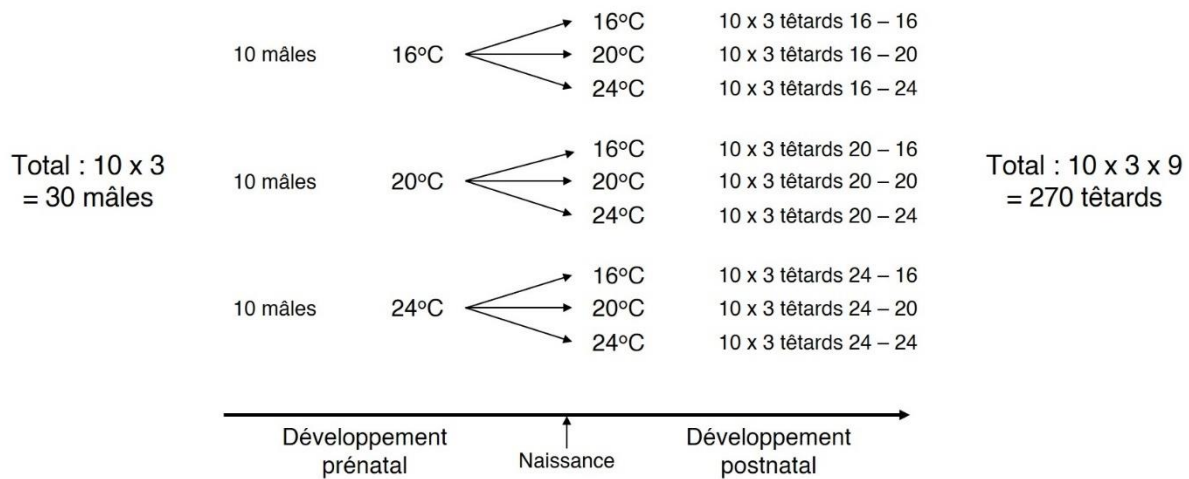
Total : 10 x 3
= 30 mâles

10 mâles 16°C

16°C 10 x 3 têtards 16 – 16
20°C 10 x 3 têtards 16 – 20
24°C 10 x 3 têtards 16 – 24

10 mâles 20°C

16°C 10 x 3 têtards 20 – 16
20°C 10 x 3 têtards 20 – 20
24°C 10 x 3 têtards 20 – 24

10 mâles 24°C

16°C 10 x 3 têtards 24 – 16
20°C 10 x 3 têtards 24 – 20
24°C 10 x 3 têtards 24 – 24

Total : 10 x 3 x 9
= 270 têtards

Développement prénatal

Naissance

Développement postnatal